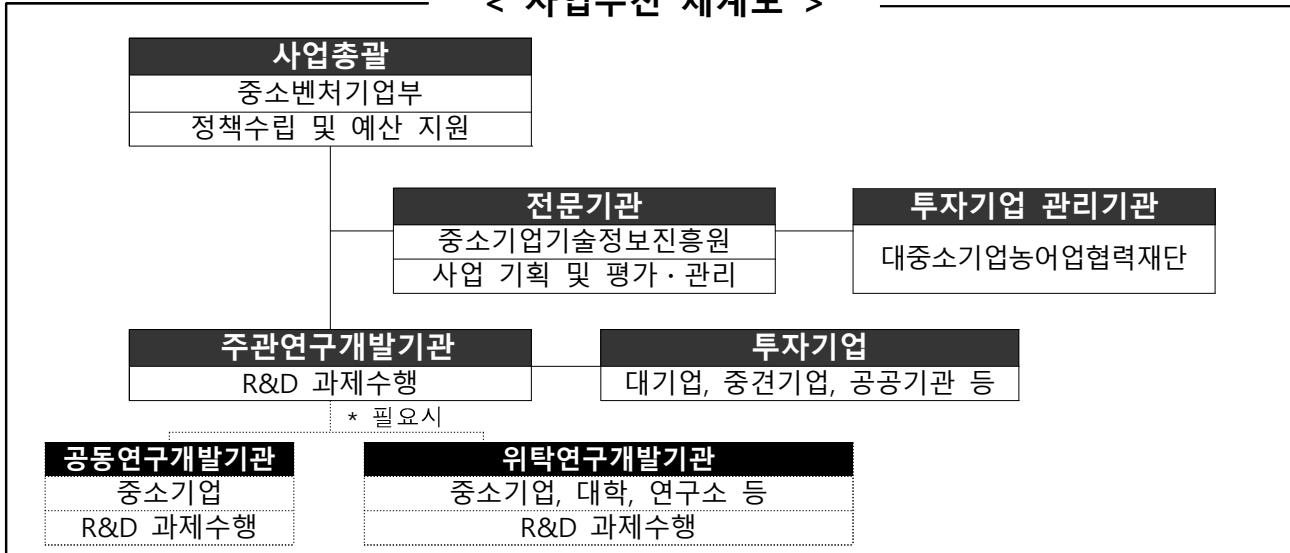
< 사업추진 체계도 >

사업총괄
중소벤처기업부
정책수립 및 예산 지원

전문기관
중소기업기술정보진흥원
사업 기획 및 평가 · 관리

투자기업 관리기관
대중소기업농어업협력재단

주관연구개발기관
R&D 과제수행

투자기업
대기업, 중견기업, 공공기관 등

* 필요시

공동연구개발기관
중소기업
R&D 과제수행

위탁연구개발기관
중소기업, 대학, 연구소 등
R&D 과제수행